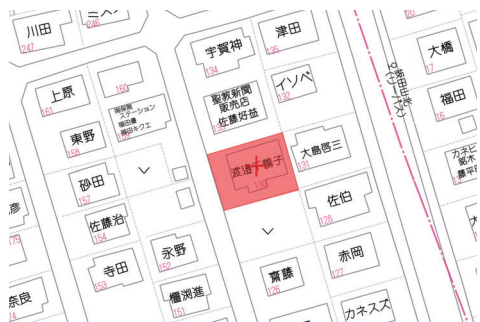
川田
247
246
宇賀神
134
津田
135
大橋
17
上原
161
160
聖教新聞販売店
佐藤好益
133
イソベ
132
福田
16
東野
158
岡田製ステーション
園田澄
園田キクエ
大島啓三
131
カネ
渡邉
帽子
130
砂田
157
佐伯
128
彦
佐藤治
155
永野
152
寺田
153
榴渕進
齋藤
126
赤岡
127
奈良
カネスズ